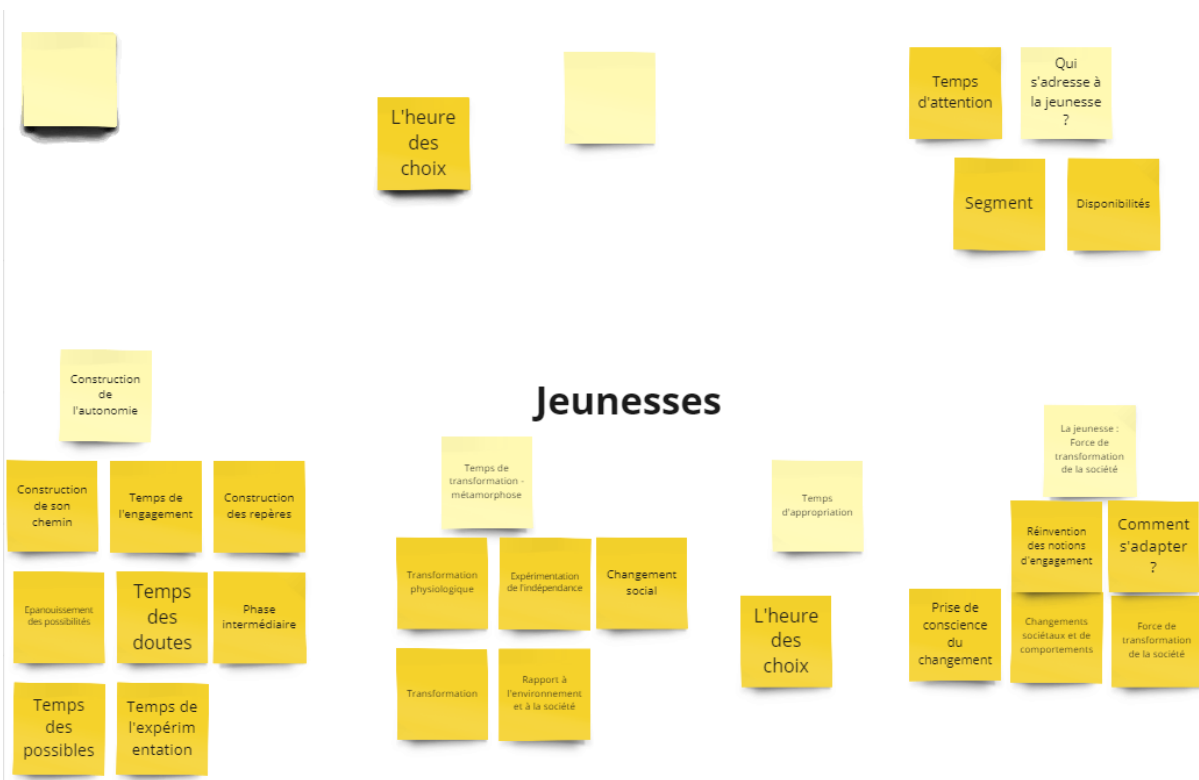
L'heure des choix

Temps d'attention

Qui s'adresse à la jeunesse ?

Segment

Disponibilités

Jeunesses

Construction de l'autonomie

Construction de son chemin

Temps de l'engagement

Construction des repères

Epanouissement des possibilités

Temps des doutes

Phase intermédiaire

Temps des possibles

Temps de l'expérimentation

Temps de transformation - métamorphose

Transformation physiologique

Expérimentation de l'indépendance

Changement social

Transformation

Rapport à l'environnement et à la société

Temps d'appropriation

L'heure des choix

La jeunesse : Force de transformation de la société

Réinvention des notions d'engagement

Comment s'adapter ?

Prise de conscience du changement

Changements sociétaux et de comportements

Force de transformation de la société